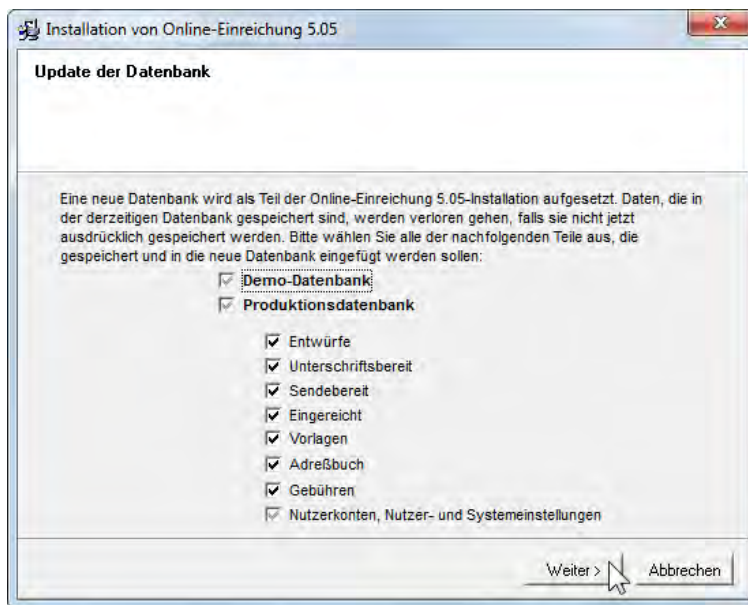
Installation von Online-Einreichung 5.05

Update der Datenbank

Eine neue Datenbank wird als Teil der Online-Einreichung 5.05-Installation aufgesetzt. Daten, die in der derzeitigen Datenbank gespeichert sind, werden verloren gehen, falls sie nicht jetzt ausdrücklich gespeichert werden. Bitte wählen Sie alle der nachfolgenden Teile aus, die gespeichert und in die neue Datenbank eingefügt werden sollen:

Demo-Datenbank
Produktionsdatenbank

Entwürfe
Unterschriftsbereit
Sendebereit
Eingereicht
Vorlagen
Adreßbuch
Gebühren
Nutzerkonten, Nutzer- und Systemeinstellungen

Weiter >
Abbrechen